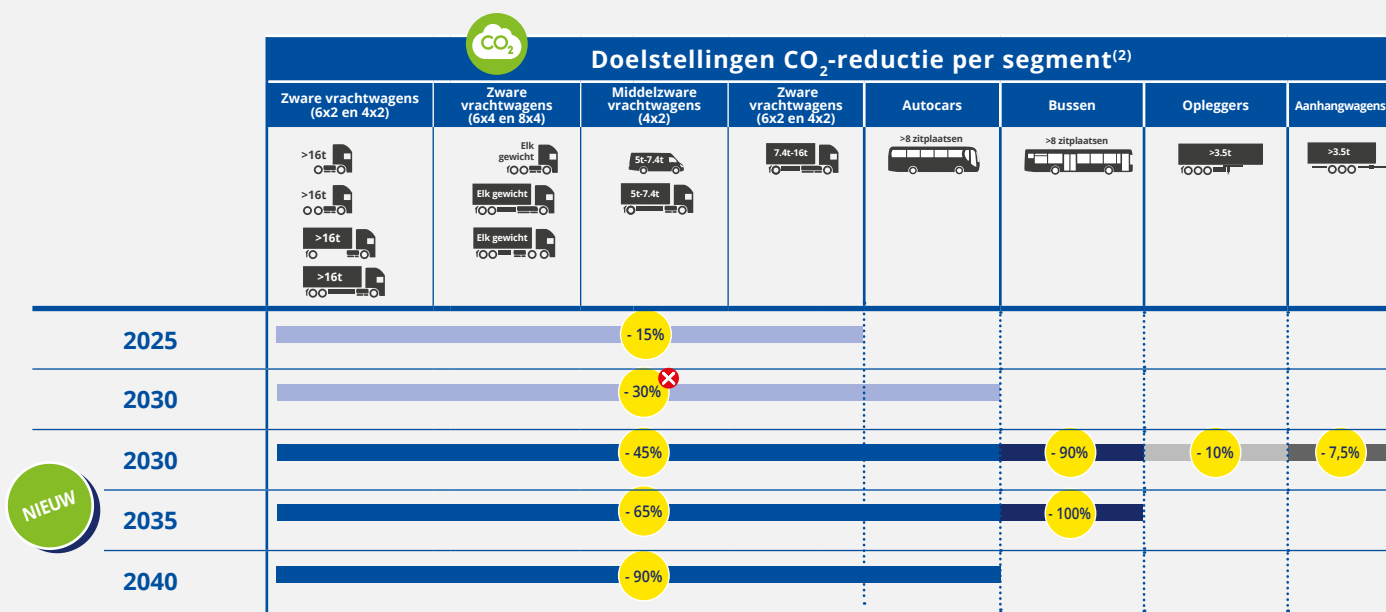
$CO_2$

Doelstellingen $CO_2$-reductie per segment$^{(2)}$

| Zware vrachtwagens (6x2 en 4x2) | Zware vrachtwagens (6x4 en 8x4) | Middelzware vrachtwagens (4x2) | Zware vrachtwagens (6x2 en 4x2) | Autocars | Bussen | Opleggers | Aanhangwagens |
|---|---|---|---|---|---|---|---|
| >16t >16t >16t >16t | Elk gewicht Elk gewicht Elk gewicht | 5t-7.4t 5t-7.4t | 7.4t-16t | >8 zitplaatsen | >8 zitplaatsen | >3.5t | >3.5t |
| 2025 | - 15% | | | | | | |
| 2030 | - 30% | | | | | | |
| 2030 | - 45% | | | | - 90% | - 10% | - 7,5% |
| 2035 | - 65% | | | | - 100% | | |
| 2040 | - 90% | | | | | | |

NIEUW